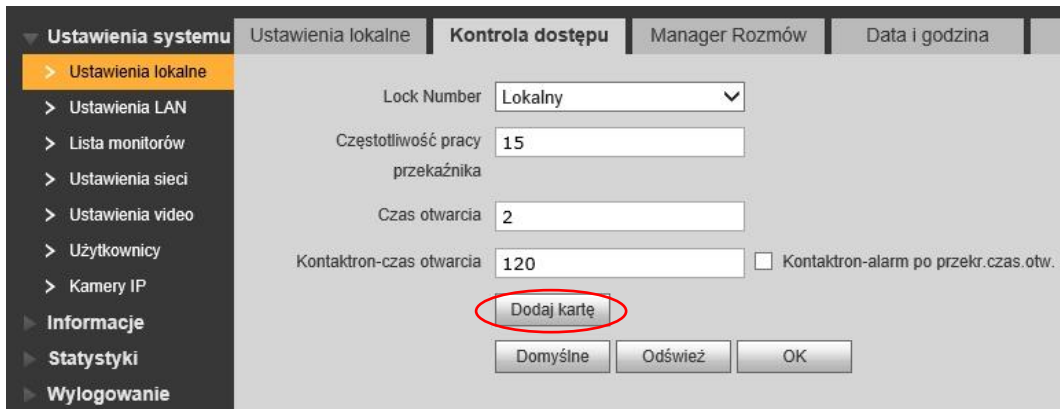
Ustawienia systemu
> Ustawienia lokalne
> Ustawienia LAN
> Lista monitorów
> Ustawienia sieci
> Ustawienia video
> Użytkownicy
> Kamery IP
Informacje
Statystyki
Wylogowanie

Ustawienia lokalne | Kontrola dostępu | Manager Rozmów | Data i godzina

Lock Number Lokalny

Częstotliwość pracy przekaźnika 15

Czas otwarcia 2

Kontaktron-czas otwarcia 120 Kontaktron-alarm po przekr.czas.otw.

Dodaj kartę

Domyślne Odśwież OK